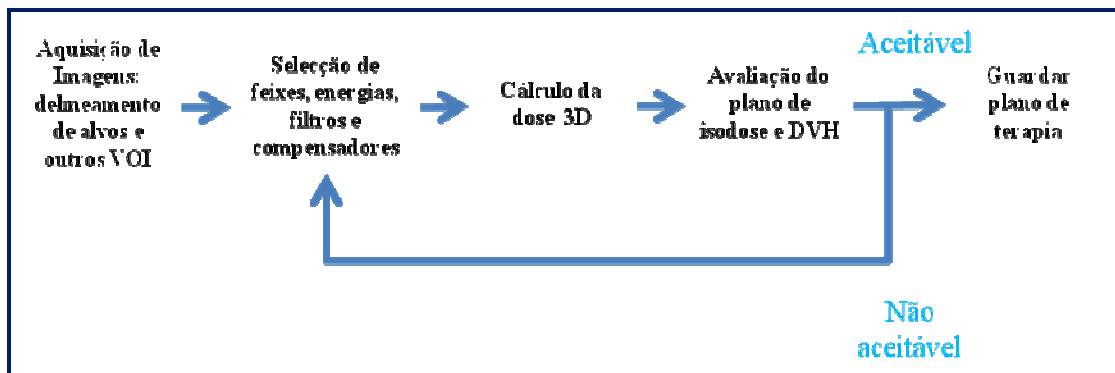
Aquisição de Imagens: delineamento de alvos e outros VOI

Selecção de feixes, energias, filtros e compensadores

Cálculo da dose 3D

Avaliação do plano de isodose e DVH

Aceitável

Guardar plano de terapia

Não aceitável